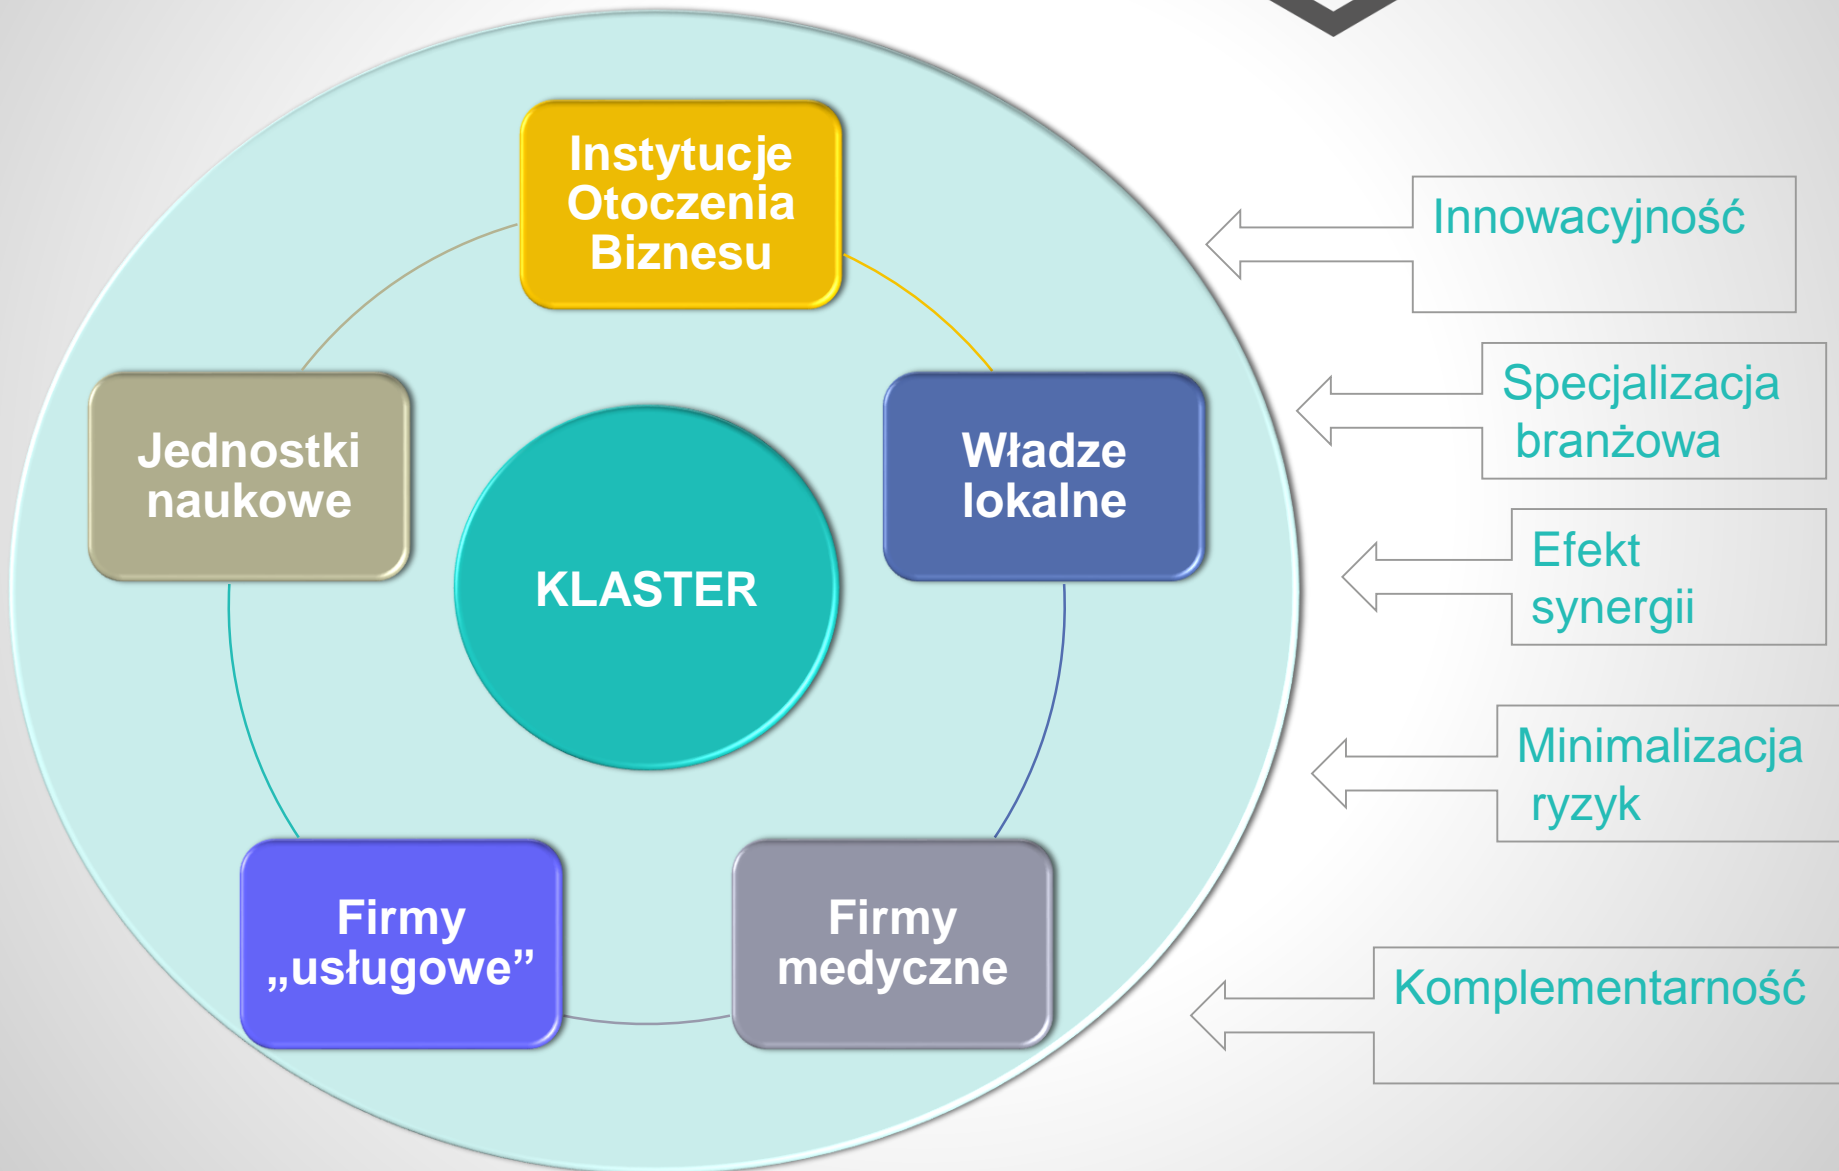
Instytucje Otoczenia Biznesu

Jednostki naukowe

KLASTER

Władze lokalne

Firmy „usługowe”

Firmy medyczne

Innowacyjność

Specjalizacja branżowa

Efekt synergii

Minimalizacja ryzyk

Komplementarność